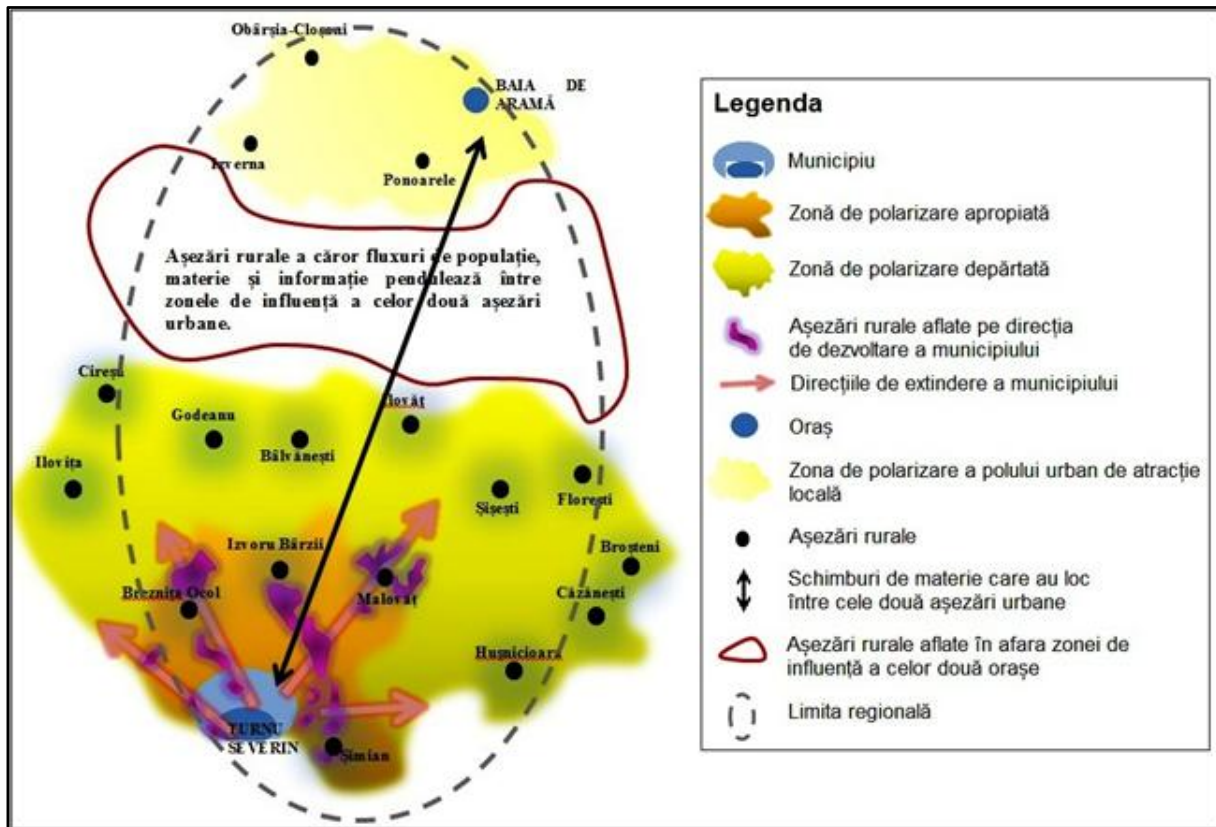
Obârșia-Cloșani

BAIA DE ARAMĂ

Isverna

Ponoarele

Așezări rurale a căror fluxuri de populație, materie și informație pendulează între zonele de influență a celor două așezări urbane.

Cireșu

Godeanu

Jiovăț

Bâlvănești

Ilovița

Șișești

Florești

Izvoru Bârzii

Brosteni

Breznița Ocol

Malovăț

Căzănești

Husnicioara

TURNU SEVERIN

Șimian

Legenda

Municipiu

Zonă de polarizare apropiată

Zonă de polarizare depărtată

Așezări rurale aflate pe direcția de dezvoltare a municipiului

Direcțiile de extindere a municipiului

Oraș

Zona de polarizare a polului urban de atracție locală

Așezări rurale

Schimburi de materie care au loc între cele două așezări urbane

Așezări rurale aflate în afara zonei de influență a celor două orașe

Limita regională